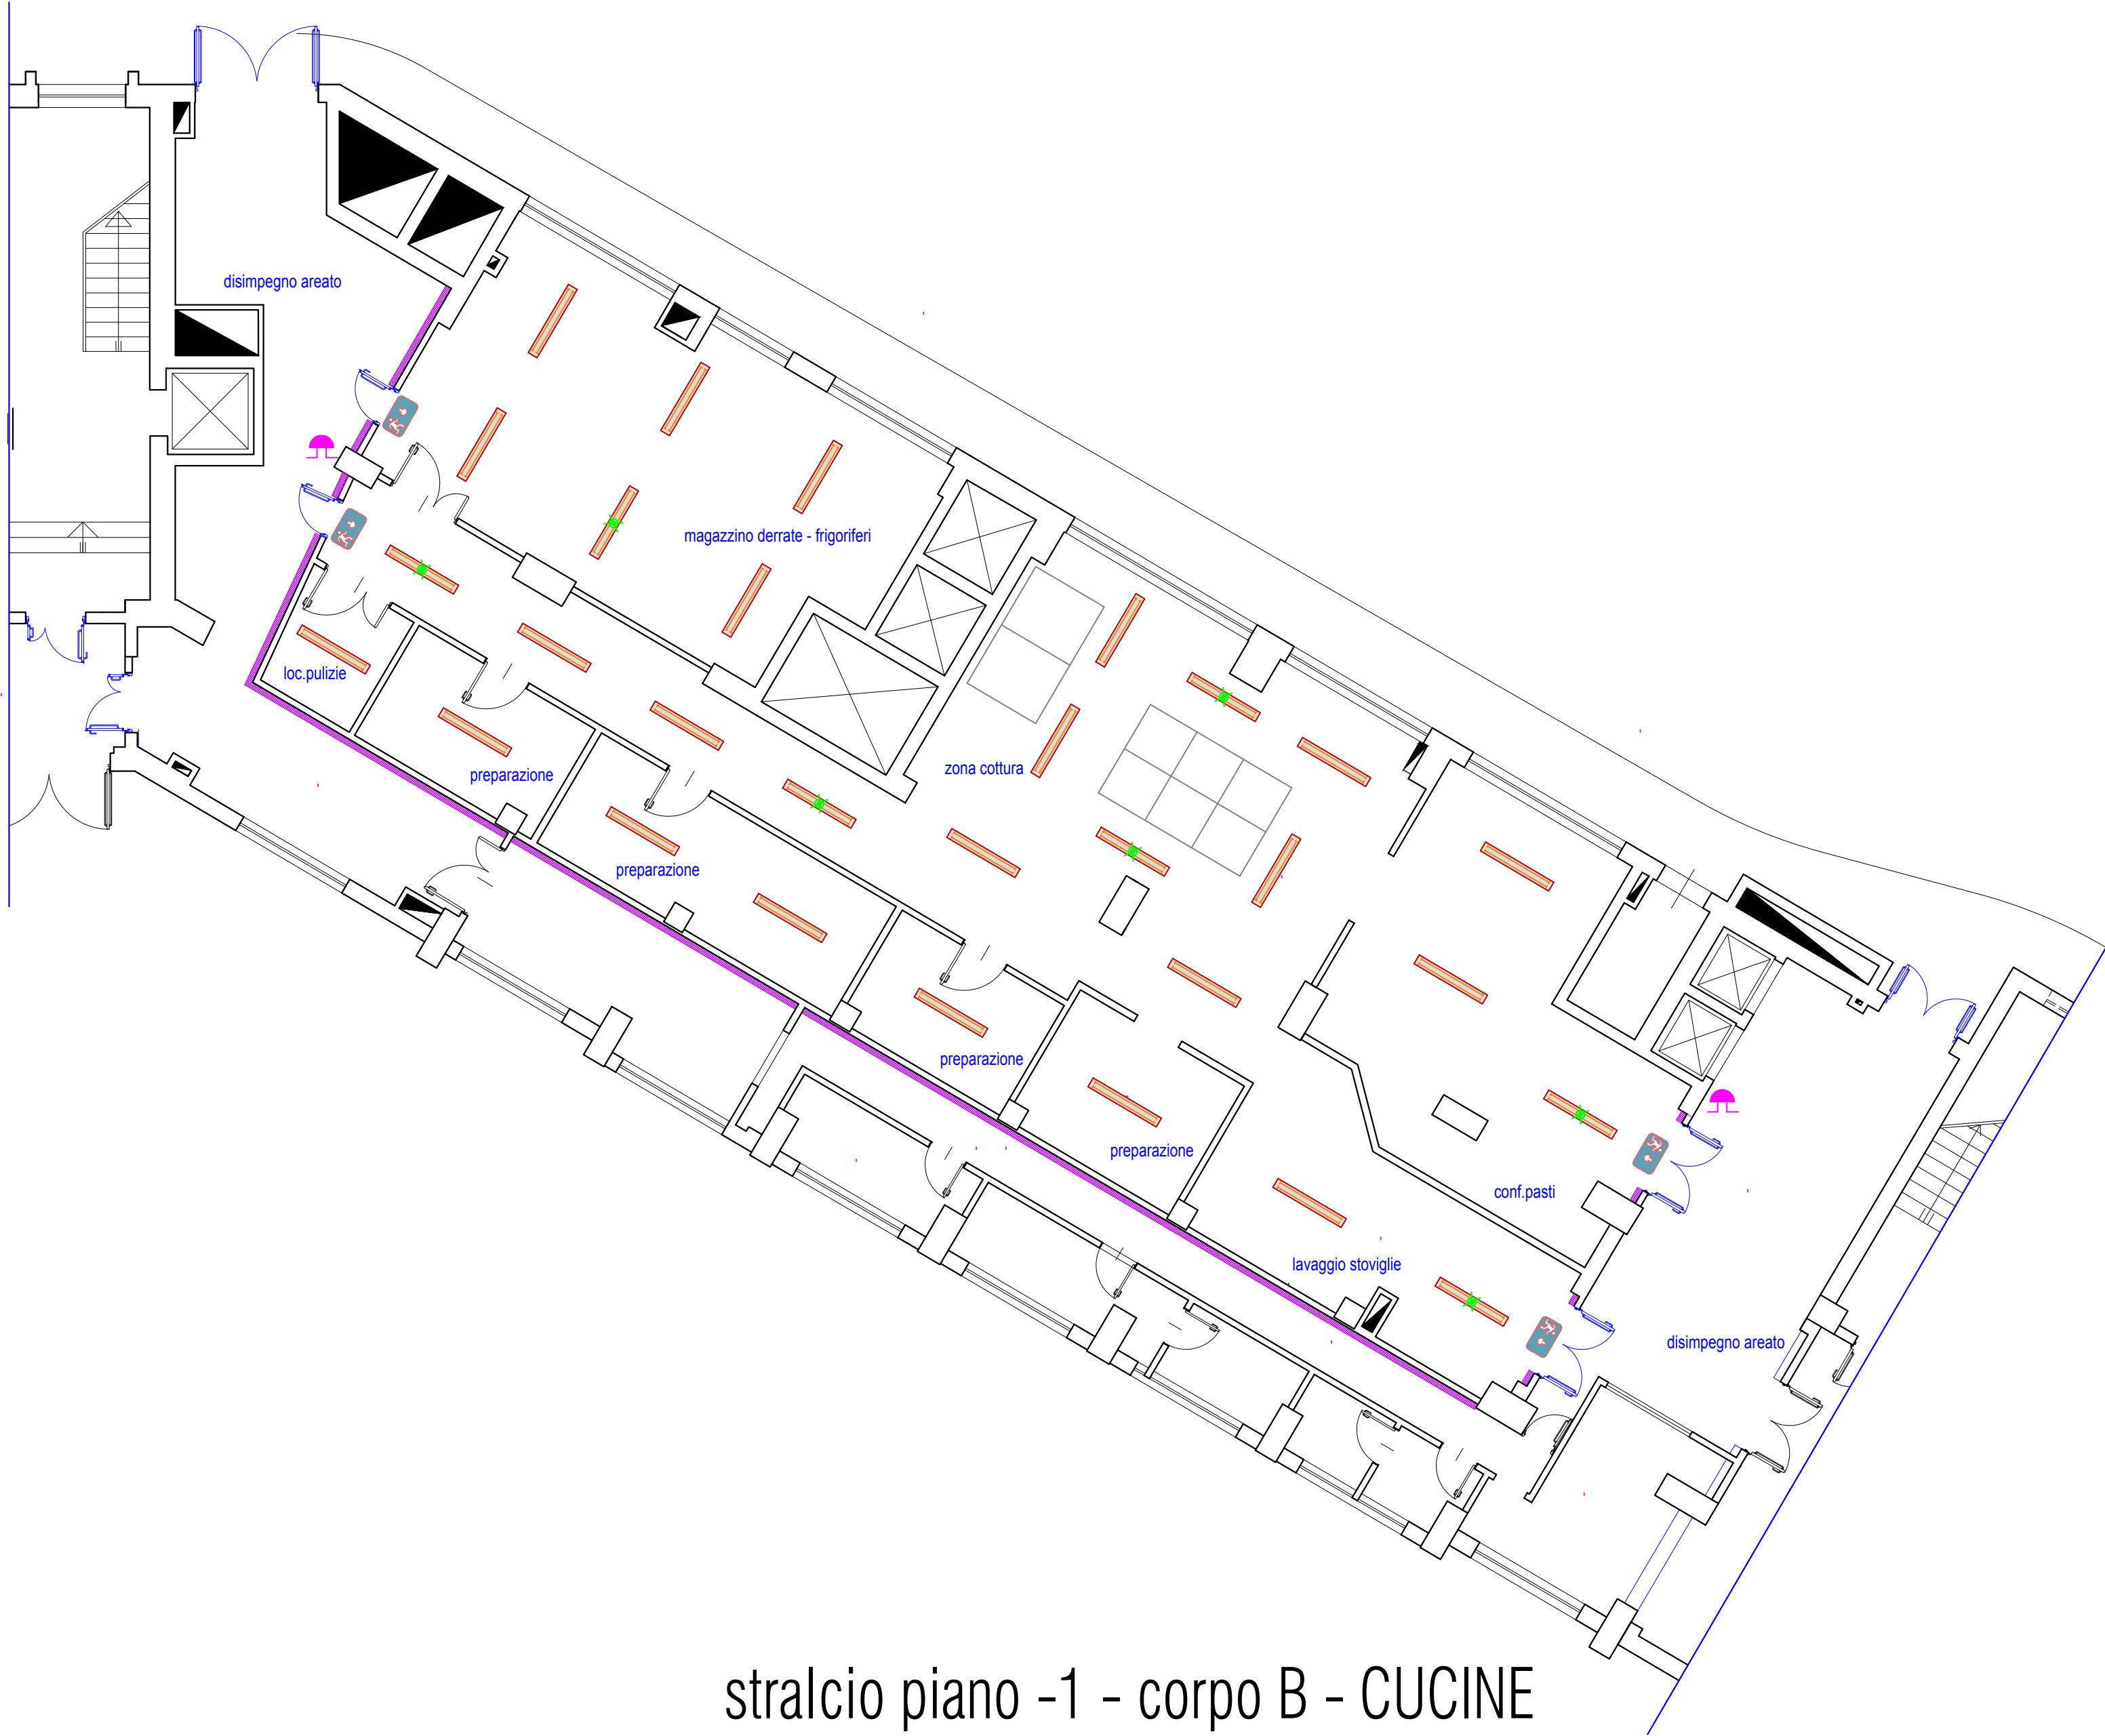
disimpegno areato

magazzino derrate - frigoriferi

loc.pulizie

preparazione

preparazione

zona cottura

preparazione

preparazione

conf.pasti

lavaggio stoviglie

disimpegno areato

stralcio piano -1 - corpo B - CUCINE